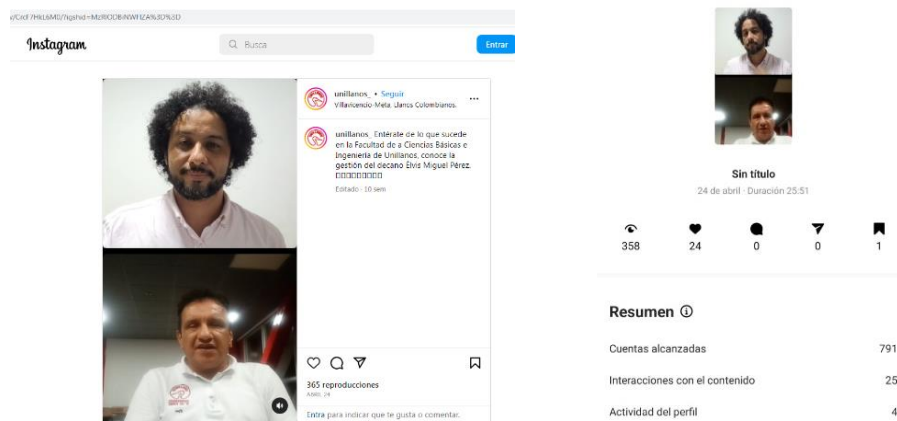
/Ccd7HkL6MIl/?igshid=MzRlODBiNWFlZA%3D%3D

Instagram

Busca

Entrar

unillanos_ • Seguir
Villavicencio-Meta, Llanos Colombianos.

unillanos_ Entérate de lo que sucede en la Facultad de a Ciencias Básicas e Ingeniería de Unillanos, conoce la gestión del decano Elvis Miguel Pérez. □□□□□□□□□

Editado · 10 sem

365 reproducciones
ABRIL 24

Entra para indicar que te gusta o comentar.

Sin título
24 de abril · Duración 25:51

358
24
0
0
1

Resumen ⓘ

Cuentas alcanzadas 791

Interacciones con el contenido 25

Actividad del perfil 4